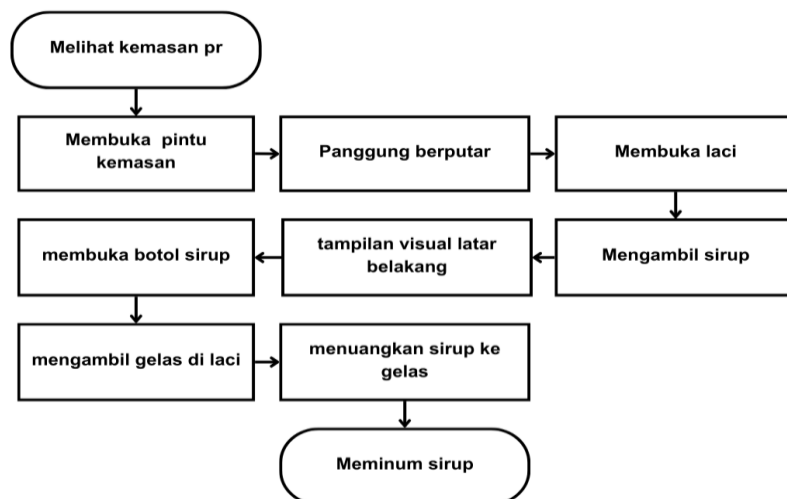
Melihat kemasan pr

Membuka pintu kemasan

Panggung berputar

Membuka laci

Mengambil sirup

tampilan visual latar belakang

membuka botol sirup

mengambil gelas di laci

menuangkan sirup ke gelas

Meminum sirup